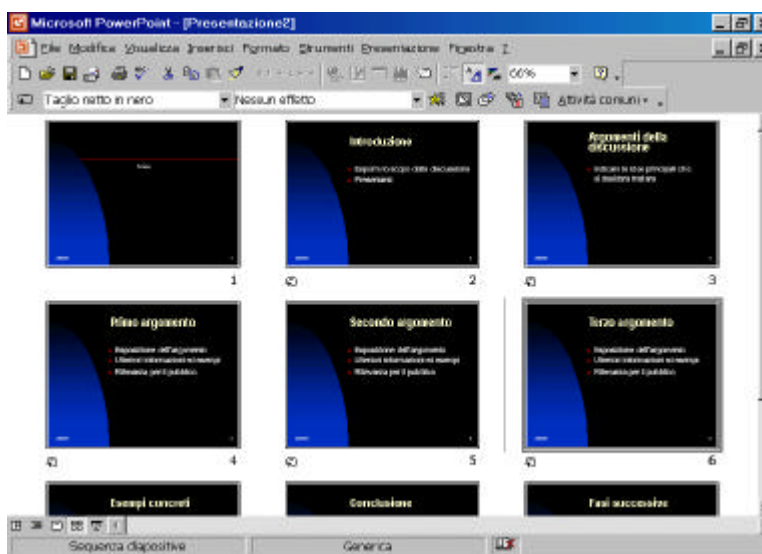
Microsoft PowerPoint - [Presentazione2]

File Modifica Visualizza Inserisci Formato Strumenti Presentazione Finestra ?

66%

Taglio netto in nero

Nessun effetto

Attività comuni

Introduzione

- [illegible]
- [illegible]

Argomenti della discussione

- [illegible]

1

2

3

Primo argomento

- Esposizione dell'argomento
- Ulteriori informazioni ed esempi
- Rilevanza per il pubblico

Secondo argomento

- Esposizione dell'argomento
- Ulteriori informazioni ed esempi
- Rilevanza per il pubblico

Terzo argomento

- Esposizione dell'argomento
- Ulteriori informazioni ed esempi
- Rilevanza per il pubblico

4

5

6

Esempi concreti

Conclusione

Fasi successive

Sequenza diapositive

Generica